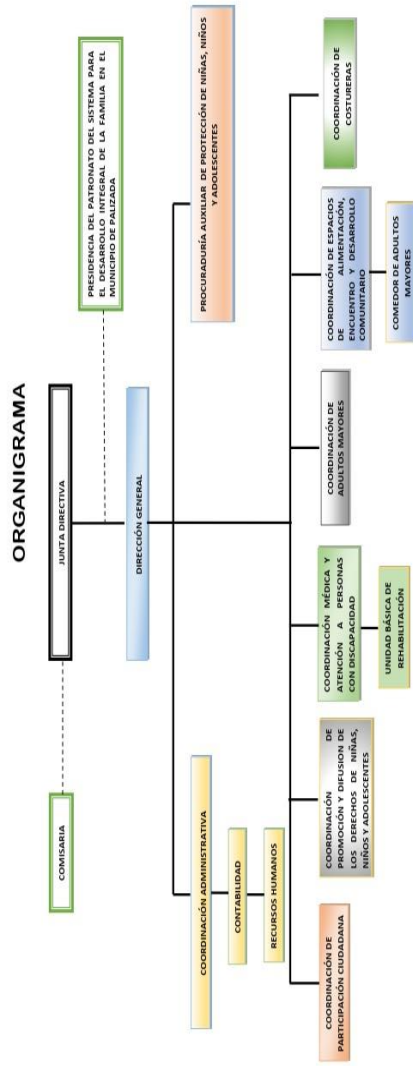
ORGANIGRAMA

JUNTA DIRECTIVA

COMISARIA

PRESIDENCIA DEL PATRONATO DEL SISTEMA PARA EL DESARROLLO INTEGRAL DE LA FAMILIA EN EL MUNICIPIO DE PALIZADA

DIRECCIÓN GENERAL

COORDINACIÓN ADMINISTRATIVA

CONTABILIDAD

RECURSOS HUMANOS

PROCURADURÍA AUXILIAR DE PROTECCIÓN DE NIÑAS, NIÑOS Y ADOLESCENTES

COORDINACIÓN DE PARTICIPACIÓN CIUDADANA

COORDINACIÓN DE PROMOCIÓN Y DIFUSION DE LOS DERECHOS DE NIÑAS, NIÑOS Y ADOLESCENTES

COORDINACIÓN MÉDICA Y ATENCIÓN A PERSONAS CON DISCAPACIDAD

UNIDAD BÁSICA DE REHABILITACIÓN

COORDINACIÓN DE ADULTOS MAYORES

COORDINACIÓN DE ESPACIOS DE ALIMENTACIÓN, ENCUENTRO Y DESARROLLO COMUNITARIO

COMEDOR DE ADULTOS MAYORES

COORDINACIÓN DE COSTURERAS